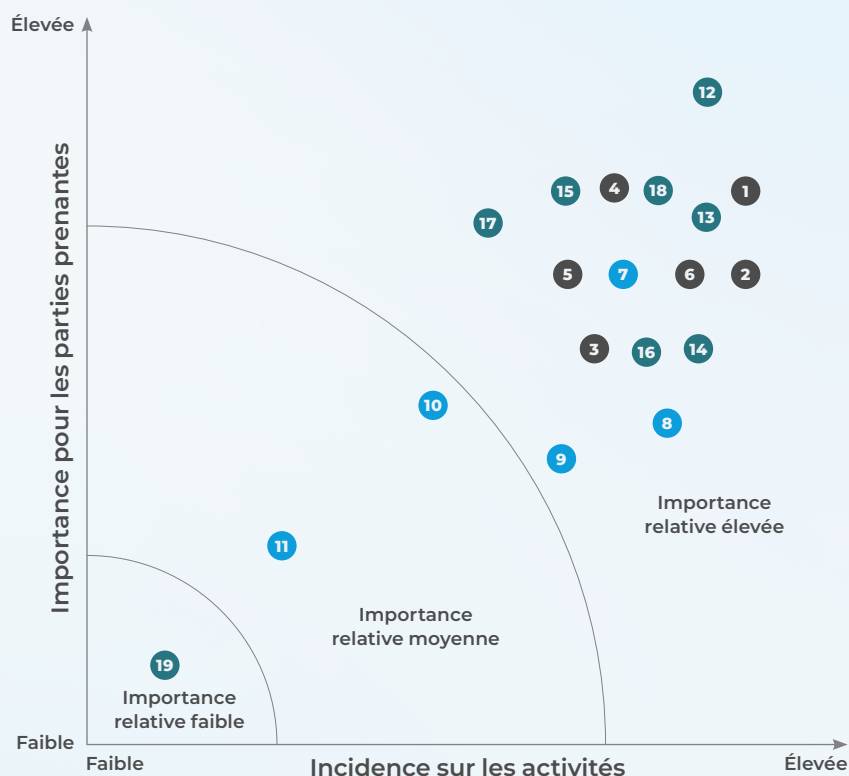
Élevée

Importance pour les parties prenantes

12

15
4
18
1
13
17

5
7
6
2

3
16
14

10

8

9

Importance relative élevée

11

Importance relative moyenne

19

Importance relative faible

Faible

Faible
Incidence sur les activités
Élevée